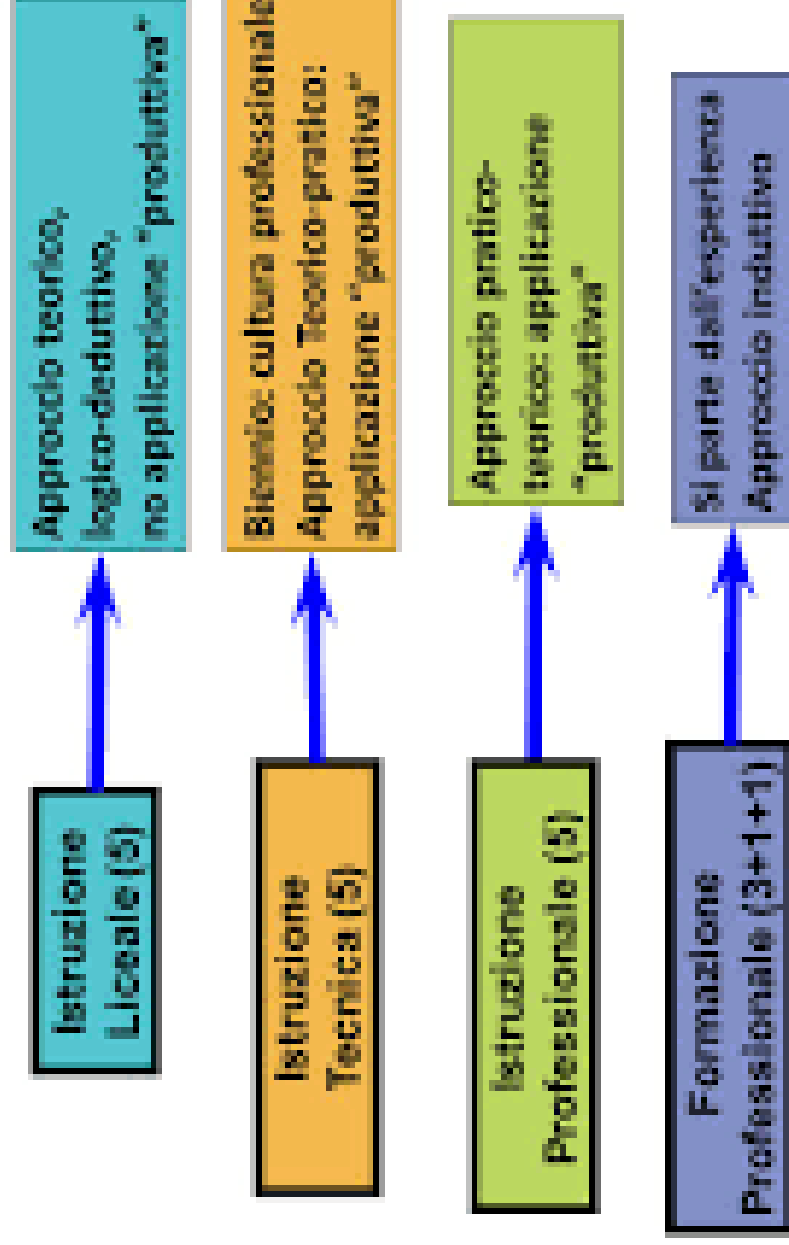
Istruzione Liceale (5)

Approccio teorico, logico-deduttivo, no applicazione "produttiva"

Istruzione Tecnica (5)

Biennio: cultura professionale Approccio Teorico-pratico: applicazione "produttiva"

Istruzione Professionale (5)

Approccio pratico-teorico: applicazione "produttiva"

Formazione Professionale (3+1+1)

Si parte dall'esperienza Approccio induttivo